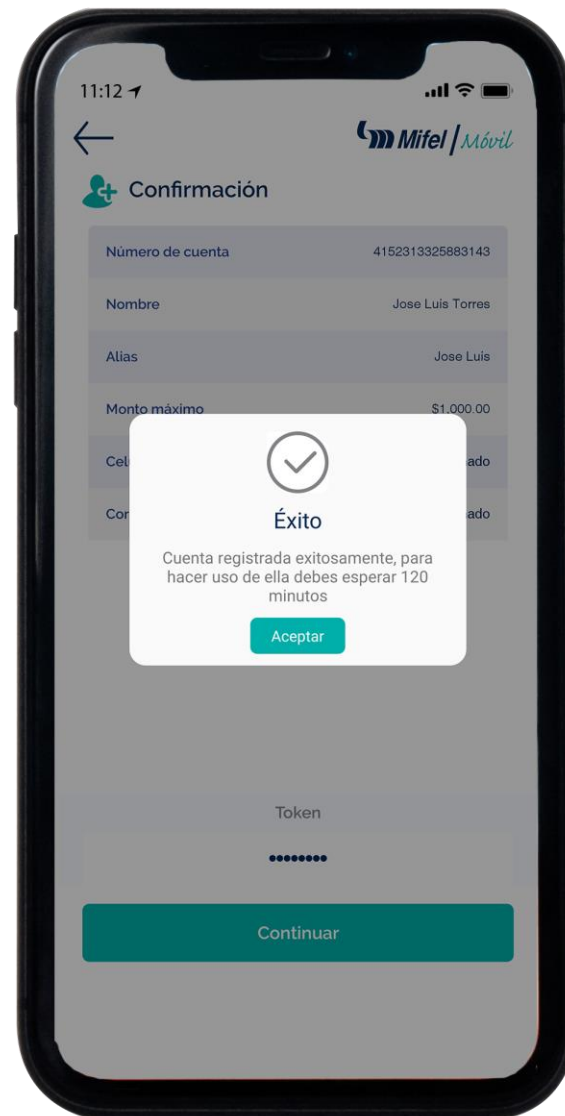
11:12

Mifel | Móvil

Confirmación

| | |
|---|---|
| Número de cuenta | 4152313325883143 |
| Nombre | Jose Luis Torres |
| Alias | Jose Luis |
| Monto máximo | $1,000.00 |
| Cel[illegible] | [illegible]ado |
| Cor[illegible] | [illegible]ado |

Éxito

Cuenta registrada exitosamente, para hacer uso de ella debes esperar 120 minutos

Aceptar

Token

••••••••

Continuar